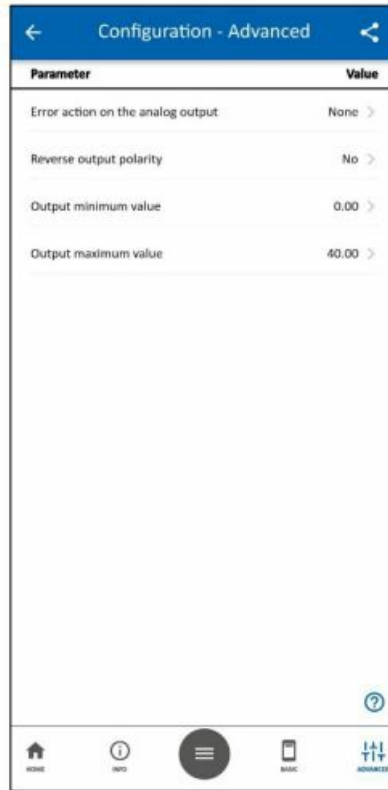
Configuration - Advanced

| Parameter | Value |
|---|---|
| Error action on the analog output | None |
| Reverse output polarity | No |
| Output minimum value | 0.00 |
| Output maximum value | 40.00 |

HOME
INFO
BASIC
ADVANCED